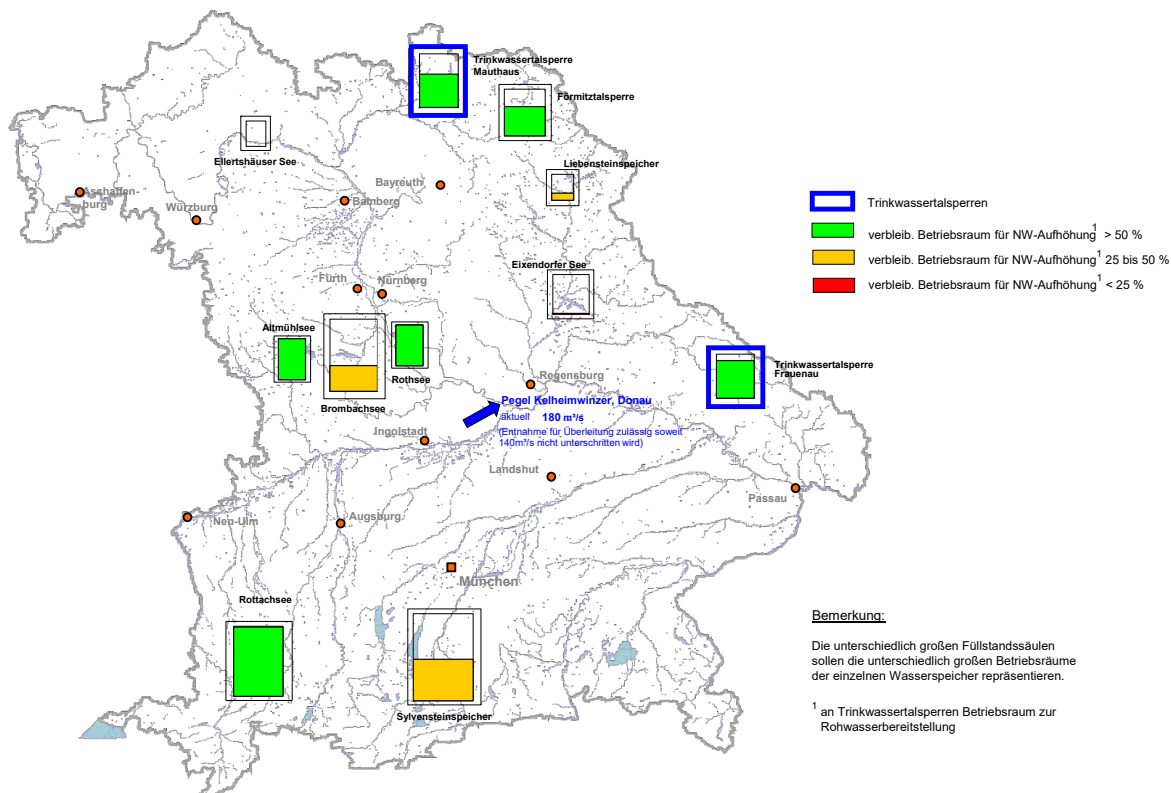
Trinkwassertalsperre Mauthaus

Förmitztalsperre

Ellertshäuser See

Liebensteinspeicher

Aschaffenburg

Würzburg

Bayreuth

Bamberg

Fürth

Nürnberg

Eixendorfer See

Altmühlsee

Rothsee

Brombachsee

Regensburg

Trinkwassertalsperre Frauenau

Pegel Kelheimwinzer, Donau
aktuell 180 m³/s
(Entnahme für Überleitung zulässig soweit 140m³/s nicht unterschritten wird)

Ingolstadt

Landshut

Passau

Neu-Ulm

Augsburg

München

Rottachsee

Sylvensteinspeicher

Trinkwassertalsperren

verbleib. Betriebsraum für NW-Aufhöhung$^1$ > 50 %

verbleib. Betriebsraum für NW-Aufhöhung$^1$ 25 bis 50 %

verbleib. Betriebsraum für NW-Aufhöhung$^1$ < 25 %

Bemerkung:

Die unterschiedlich großen Füllstandssäulen sollen die unterschiedlich großen Betriebsräume der einzelnen Wasserspeicher repräsentieren.

$^1$ an Trinkwassertalsperren Betriebsraum zur Rohwasserbereitstellung